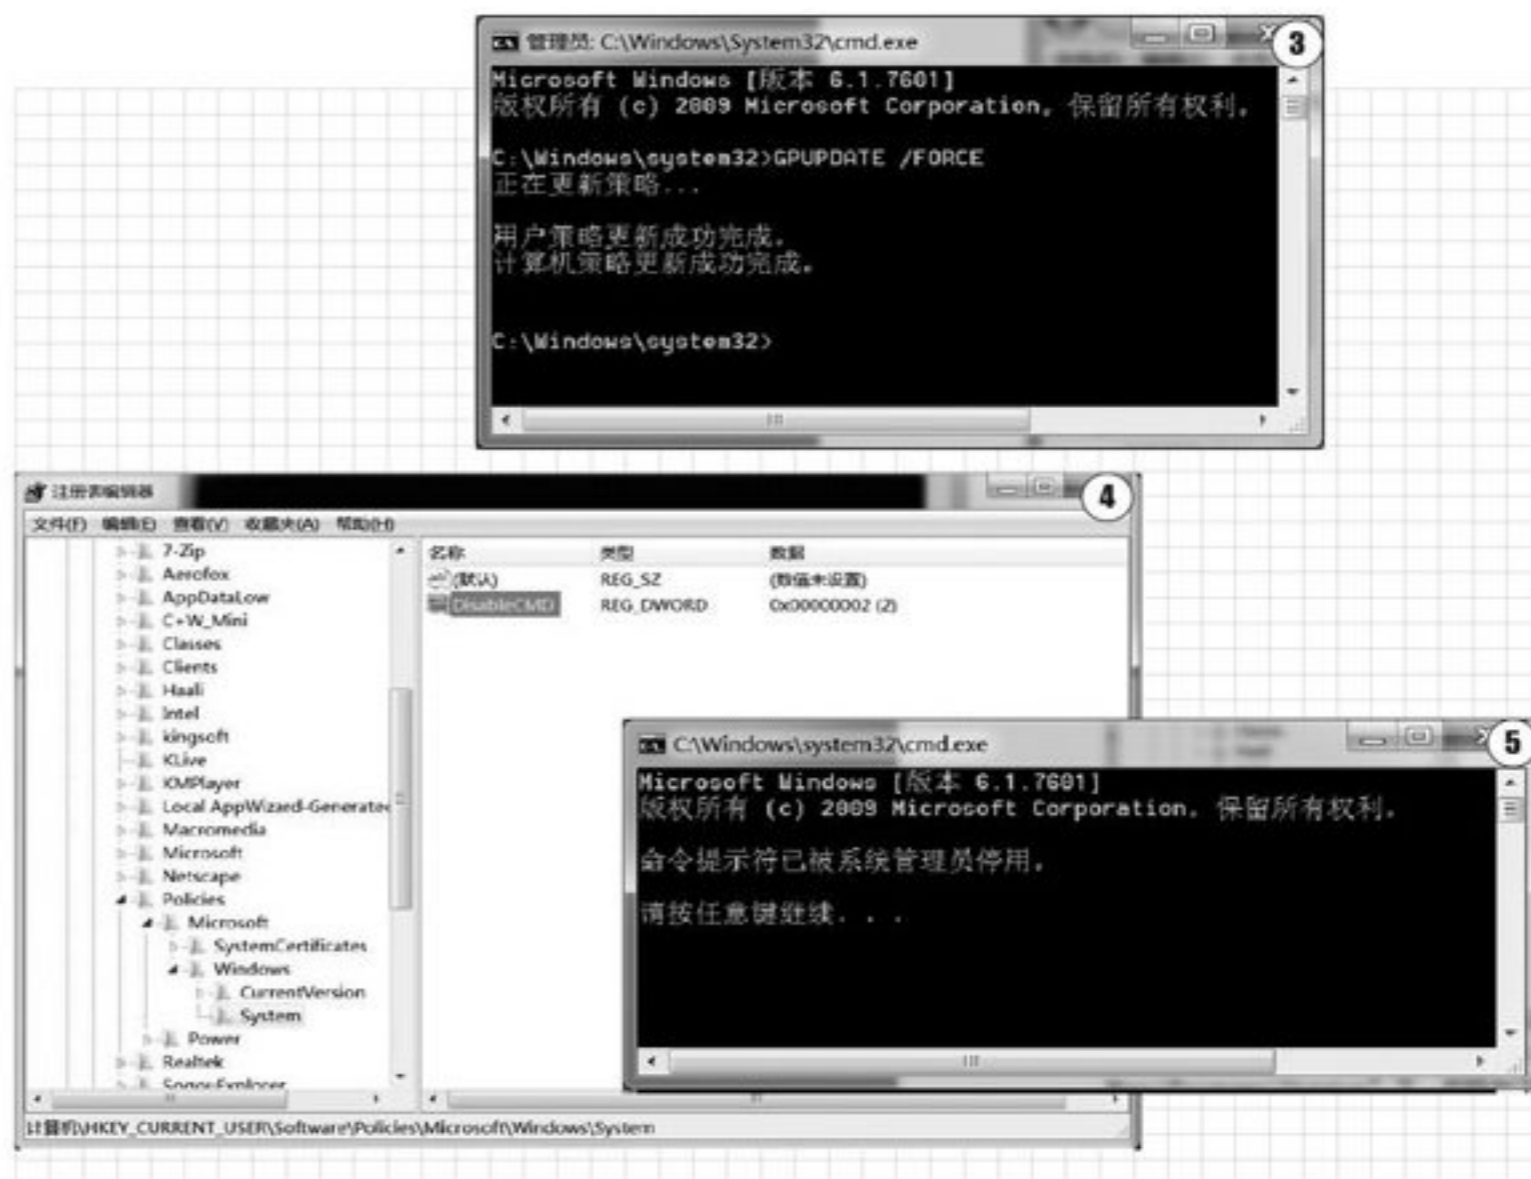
管理员: C:\Windows\System32\cmd.exe

3

Microsoft Windows [版本 6.1.7601]
版权所有 (c) 2009 Microsoft Corporation。保留所有权利。

C:\Windows\system32>GPUPDATE /FORCE
正在更新策略...

用户策略更新成功完成。
计算机策略更新成功完成。

C:\Windows\system32>

注册表编辑器

4

文件(F) 编辑(E) 查看(V) 收藏夹(A) 帮助(H)

7-Zip
Aerofox
AppDataLow
C+W_Mini
Classes
Clients
Haali
Intel
kingsoft
KLive
KMPlayer
Local AppWizard-Generated
Macromedia
Microsoft
Netscape
Policies
Microsoft
SystemCertificates
Windows
CurrentVersion
System
Power
Realtek
SonicExplorer

| 名称 | 类型 | 数据 |
|---|---|---|
| (默认) | REG_SZ | (数值未设置) |
| DisableCMD | REG_DWORD | 0x00000002 (2) |

计算机\HKEY_CURRENT_USER\Software\Policies\Microsoft\Windows\System

C:\Windows\system32\cmd.exe

5

Microsoft Windows [版本 6.1.7601]
版权所有 (c) 2009 Microsoft Corporation。保留所有权利。

命令提示符已被系统管理员停用。

请按任意键继续. . .